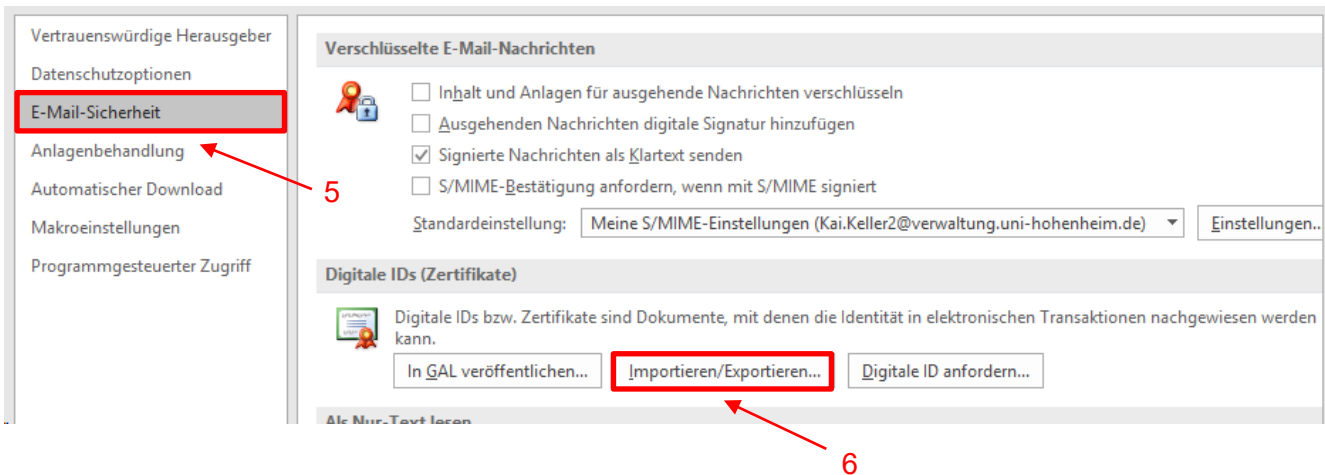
Vertrauenswürdige Herausgeber
Datenschutzoptionen
E-Mail-Sicherheit
Anlagenbehandlung
Automatischer Download
Makroeinstellungen
Programmgesteuerter Zugriff

5

Verschlüsselte E-Mail-Nachrichten

Inhalt und Anlagen für ausgehende Nachrichten verschlüsseln
Ausgehenden Nachrichten digitale Signatur hinzufügen
Signierte Nachrichten als Klartext senden
S/MIME-Bestätigung anfordern, wenn mit S/MIME signiert

Standardeinstellung: Meine S/MIME-Einstellungen (Kai.Keller2@verwaltung.uni-hohenheim.de) Einstellungen...

Digitale IDs (Zertifikate)

Digitale IDs bzw. Zertifikate sind Dokumente, mit denen die Identität in elektronischen Transaktionen nachgewiesen werden kann.

In GAL veröffentlichen... Importieren/Exportieren... Digitale ID anfordern...

Als Nur-Text lesen

6